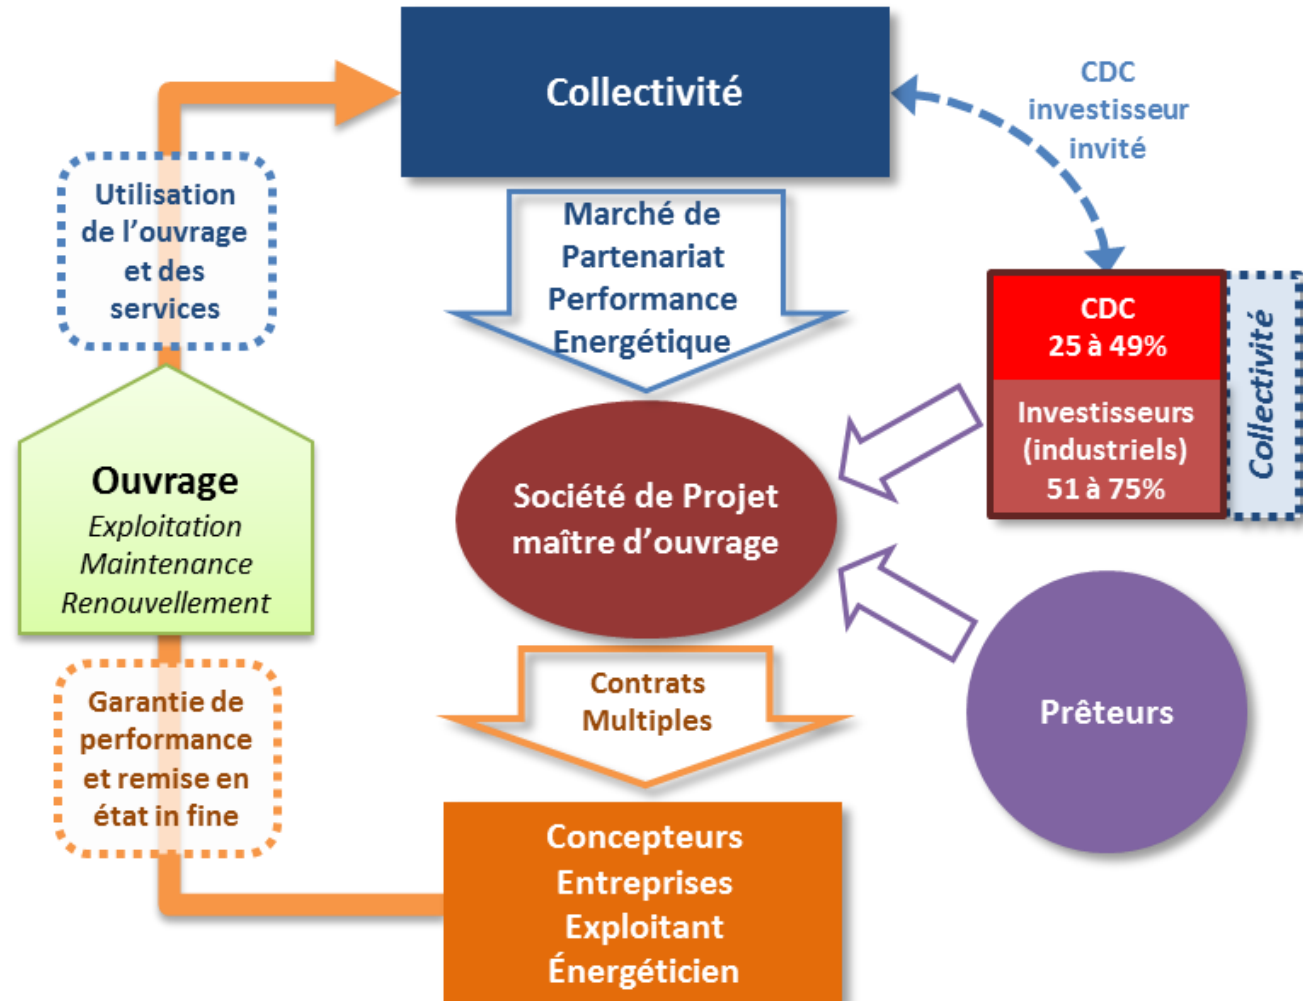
Collectivité

CDC investisseur invité

Utilisation de l'ouvrage et des services

Marché de Partenariat Performance Energétique

CDC 25 à 49%

Investisseurs (industriels) 51 à 75%

Collectivité

Ouvrage
Exploitation
Maintenance
Renouvellement

Société de Projet maître d'ouvrage

Contrats Multiples

Prêteurs

Garantie de performance et remise en état in fine

Concepteurs
Entreprises
Exploitant
Énergéticien